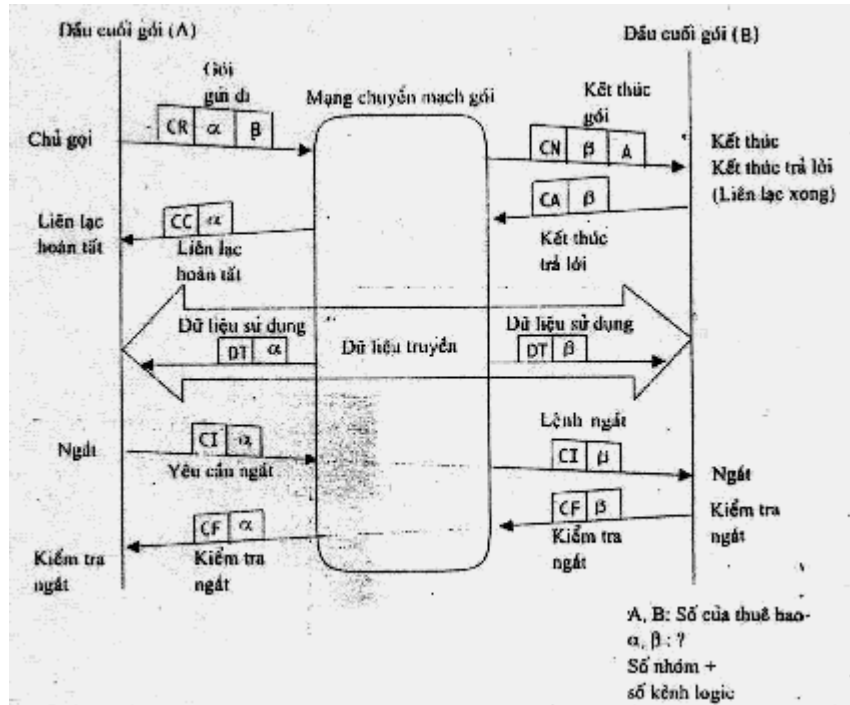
Dầu cuối gói (A)

Dầu cuối gói (B)

Gói gửi đi

CR | $\alpha$ | $\beta$

Mạng chuyển mạch gói

Kết thúc gói

CN | $\beta$ | A

Chủ gọi

Kết thúc
Kết thúc trả lời
(Liên lạc xong)

CC | $\alpha$

CA | $\beta$

Liên lạc hoàn tất

Liên lạc hoàn tất

Kết thúc trả lời

Dữ liệu sử dụng

DT | $\alpha$

Dữ liệu truyền

Dữ liệu sử dụng

DT | $\beta$

Lệnh ngắt

Ngắt

CI | $\alpha$

Yêu cầu ngắt

CI | $\beta$

Ngắt

CF | $\beta$

Kiểm tra ngắt

CF | $\alpha$

Kiểm tra ngắt

Kiểm tra ngắt

Kiểm tra ngắt

A, B: Số của thuê bao
$\alpha$, $\beta$ : ?
Số nhóm +
số kênh logic